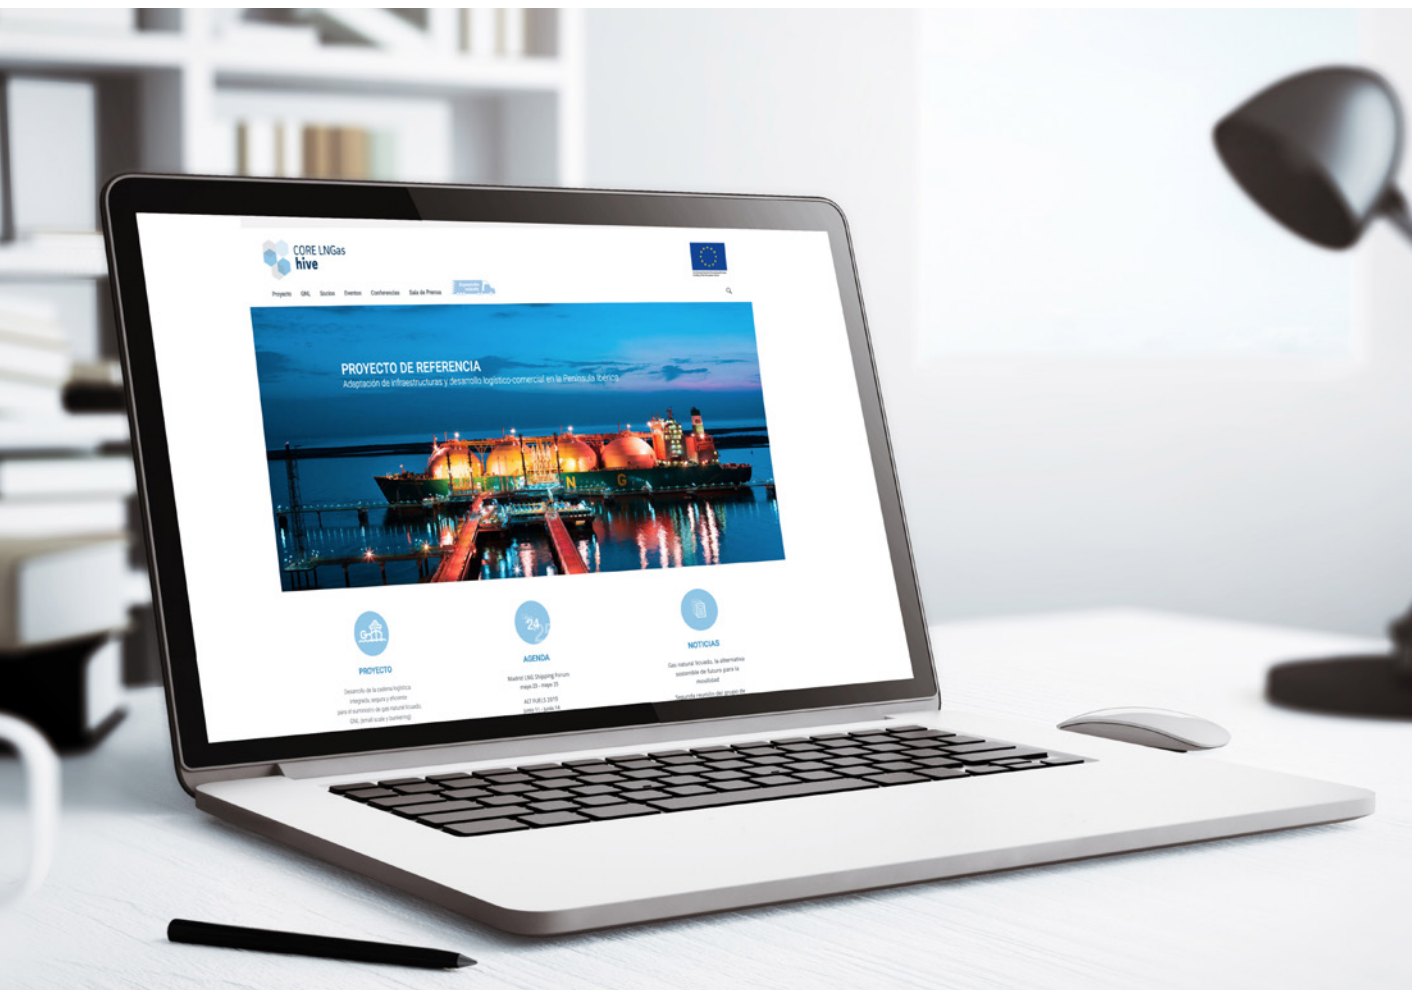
CORE LNGas hive

Proyecto GNL Socios Eventos Conferencias Sala de Prensa

PROYECTO DE REFERENCIA
Adaptación de infraestructuras y desarrollo logístico-comercial en la Península Ibérica

PROYECTO
Desarrollo de la cadena logística integrada, segura y eficiente para el suministro de gas natural licuado, GNL (small scale y bunkering)

AGENDA
Madrid LNG Shipping Forum
mayo 20 - mayo 21
ALT FUELS 2019
junio 11 - junio 14

NOTICIAS
Gas natural licuado, la alternativa sostenible de futuro para la movilidad
Segunda reunión del grupo de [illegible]